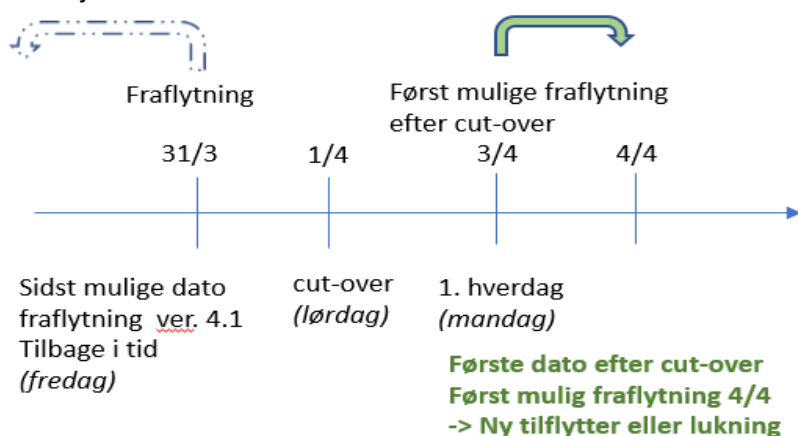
Fraflytning

Først mulige fraflytning efter cut-over

31/3

1/4

3/4

4/4

Sidst mulige dato fraflytning ver. 4.1 Tilbage i tid (fredag)

cut-over (lørdag)

1. hverdag (mandag)

Første dato efter cut-over
Først mulig fraflytning 4/4
-> Ny tilflytter eller lukning